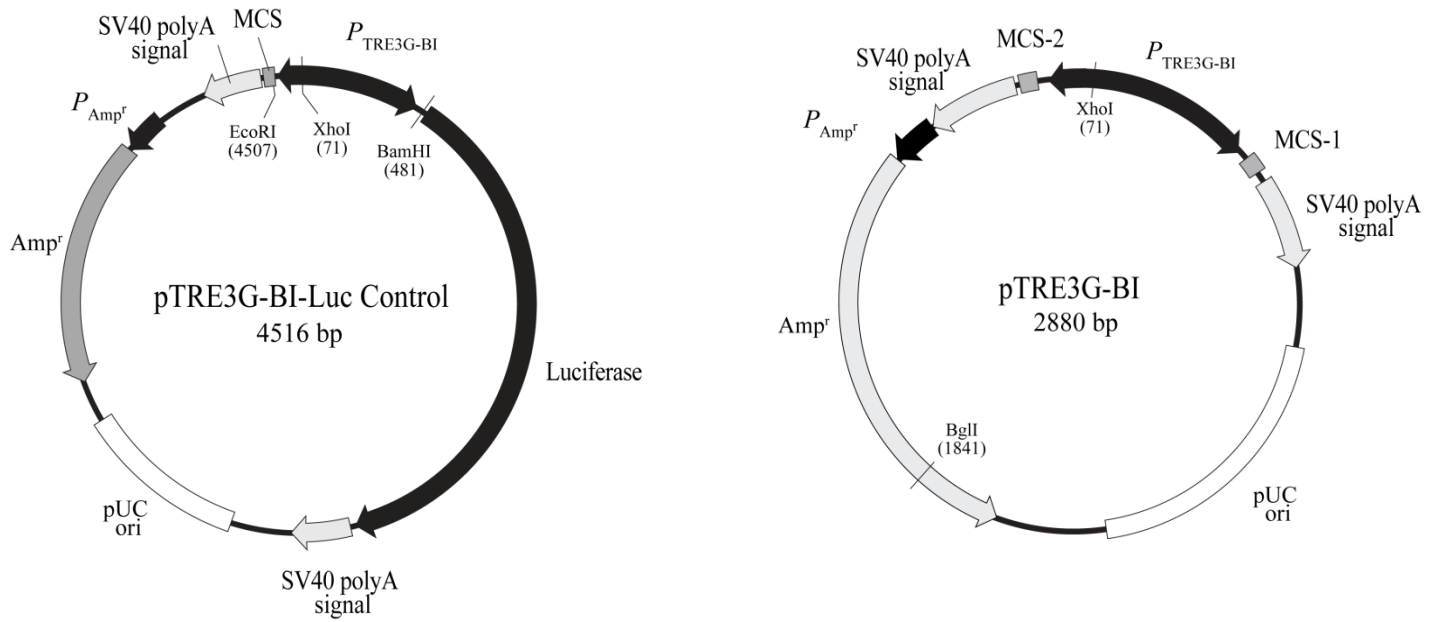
SV40 polyA signal

MCS

$P_{\text{TRE3G-BI}}$

$P_{\text{Amp}^r}$

EcoRI (4507)

XhoI (71)

BamHI (481)

Amp$^r$

pTRE3G-BI-Luc Control
4516 bp

Luciferase

pUC ori

SV40 polyA signal

SV40 polyA signal

MCS-2

$P_{\text{TRE3G-BI}}$

$P_{\text{Amp}^r}$

XhoI (71)

MCS-1

SV40 polyA signal

Amp$^r$

pTRE3G-BI
2880 bp

BglI (1841)

pUC ori